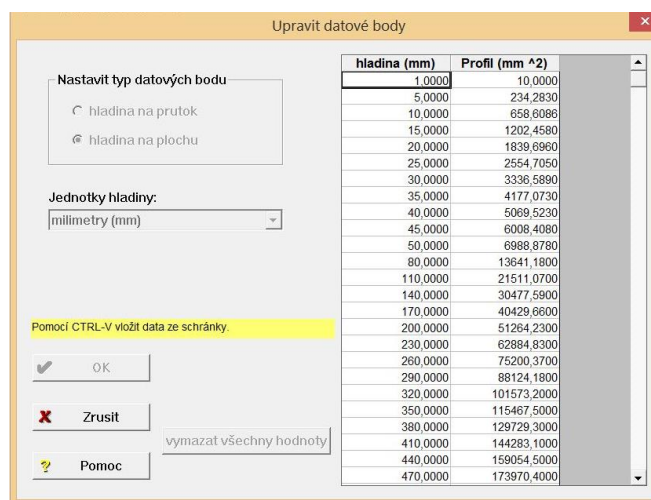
Upravit datové body

Nastavit typ datových bodu
hladina na prutok
hladina na plochu

Jednotky hladiny:
milimetry (mm)

Pomocí CTRL-V vložit data ze schránky.

OK

Zrusit

vymazat všechny hodnoty

Pomoc

| hladina (mm) | Profil (mm ^2) |
|---|---|
| 1,0000 | 10,0000 |
| 5,0000 | 234,2830 |
| 10,0000 | 658,6086 |
| 15,0000 | 1202,4580 |
| 20,0000 | 1839,6960 |
| 25,0000 | 2554,7050 |
| 30,0000 | 3336,5890 |
| 35,0000 | 4177,0730 |
| 40,0000 | 5069,5230 |
| 45,0000 | 6008,4080 |
| 50,0000 | 6988,8780 |
| 80,0000 | 13641,1800 |
| 110,0000 | 21511,0700 |
| 140,0000 | 30477,5900 |
| 170,0000 | 40429,6600 |
| 200,0000 | 51264,2300 |
| 230,0000 | 62884,8300 |
| 260,0000 | 75200,3700 |
| 290,0000 | 88124,1800 |
| 320,0000 | 101573,2000 |
| 350,0000 | 115467,5000 |
| 380,0000 | 129729,3000 |
| 410,0000 | 144283,1000 |
| 440,0000 | 159054,5000 |
| 470,0000 | 173970,4000 |